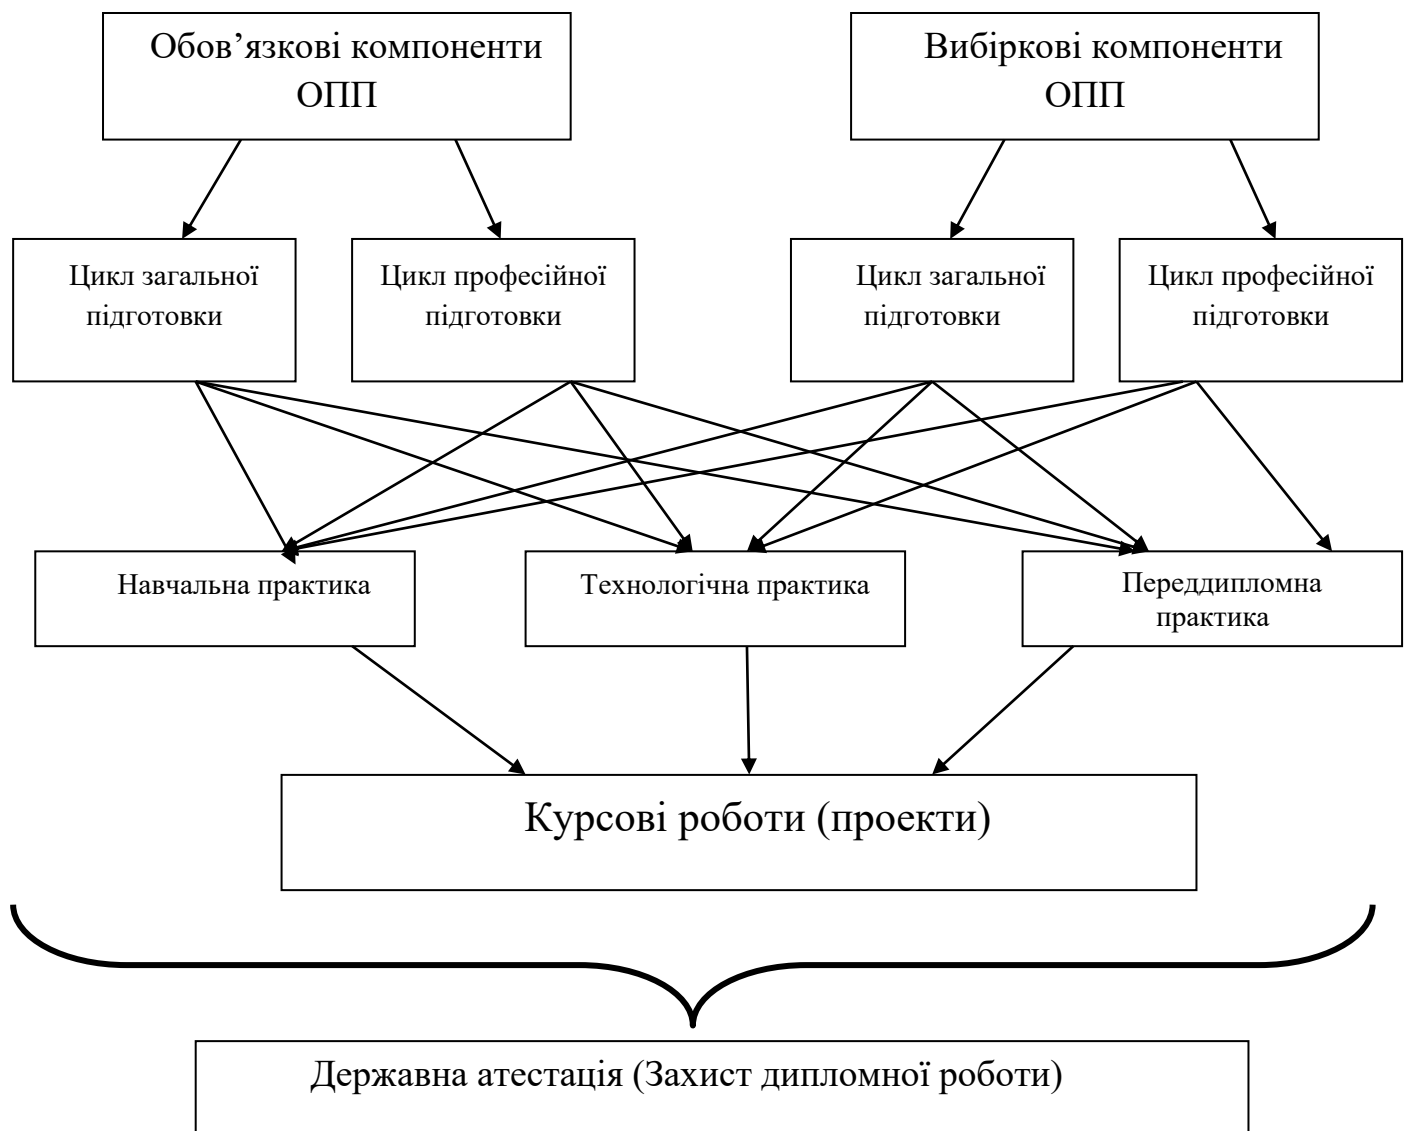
Обов’язкові компоненти ОПП

Вибіркові компоненти ОПП

Цикл загальної підготовки

Цикл професійної підготовки

Цикл загальної підготовки

Цикл професійної підготовки

Навчальна практика

Технологічна практика

Переддипломна практика

Курсові роботи (проекти)

Державна атестація (Захист дипломної роботи)